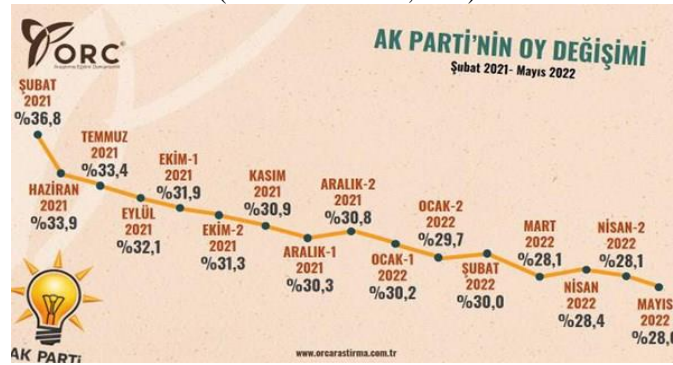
ORC
Araştırma Eğitim Danışmanlık

AK PARTİ'nin OY DEĞİŞİMİ
Şubat 2021- Mayıs 2022

ŞUBAT 2021 %36,8
HAZİRAN 2021 %33,9
TEMMUZ 2021 %33,4
EYLÜL 2021 %32,1
EKİM-1 2021 %31,9
EKİM-2 2021 %31,3
KASIM 2021 %30,9
ARALIK-1 2021 %30,3
ARALIK-2 2021 %30,8
OCAK-1 2022 %30,2
OCAK-2 2022 %29,7
ŞUBAT 2022 %30,0
MART 2022 %28,1
NİSAN 2022 %28,4
NİSAN-2 2022 %28,1
MAYIS 2022 %28,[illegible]

AK PARTİ

www.orcarastirma.com.tr